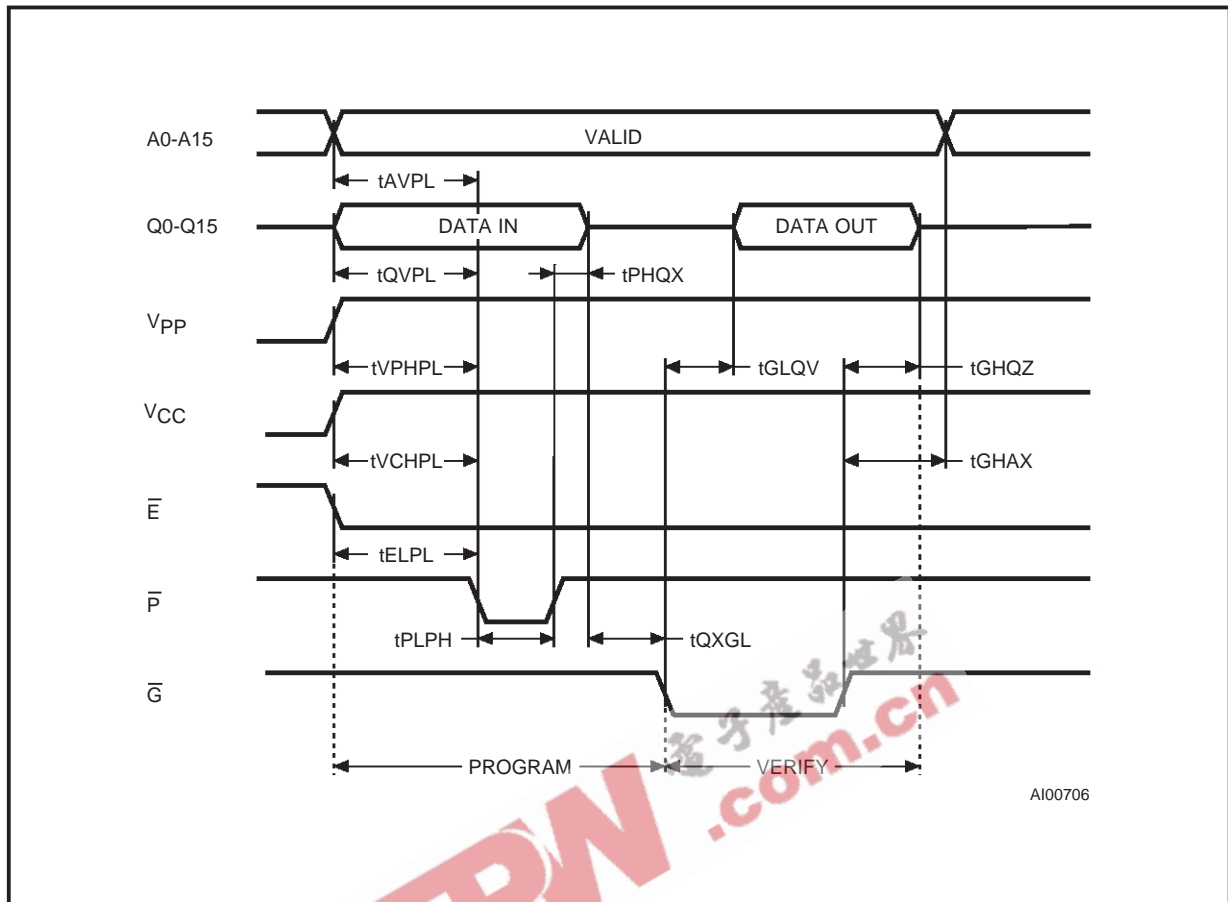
A0-A15

VALID

tAVPL

Q0-Q15

DATA IN

DATA OUT

tQVPL

tPHQX

$V_{PP}$

tVPHPL

tGLQV

tGHQZ

$V_{CC}$

tVCHPL

tGHAX

$\overline{E}$

tELPL

$\overline{P}$

tPLPH

tQXGL

$\overline{G}$

PROGRAM

VERIFY

AI00706

电子产品世界

.com.cn